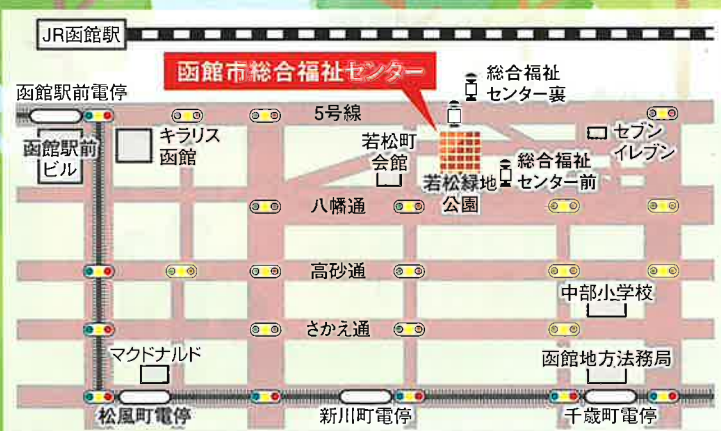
JR函館駅

函館市総合福祉センター

総合福祉
センター裏

函館駅前電停

5号線

キラリス
函館

函館駅前
ビル

若松町
会館

セブン
イレブン

総合福祉
センター前

若松緑地
公園

八幡通

高砂通

中部小学校

さかえ通

マクドナルド

函館地方法務局

松風町電停

新川町電停

千歳町電停